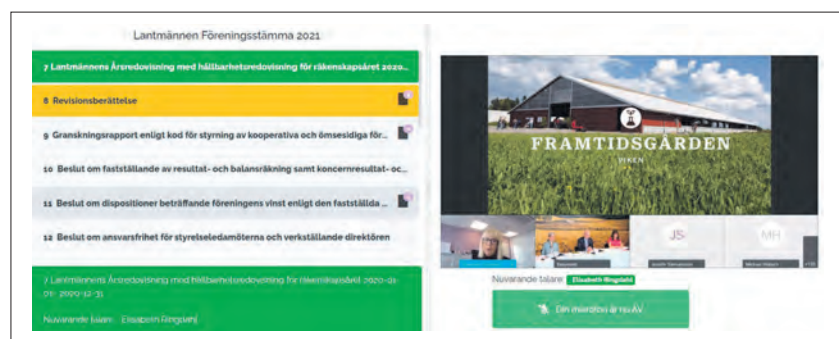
Lantmännen Föreningsstämma 2021

7 Lantmännens Årsredovisning med hållbarhetsredovisning för räkenskapsåret 2020...

8 Revisionsberättelse

9 Granskningsrapport enligt kod för styrning av kooperativa och ömsesidiga för...

10 Beslut om fastställande av resultat- och balansräkning samt koncernresultat- oc...

11 Beslut om dispositioner beträffande föreningens vinst enligt den fastställda ...

12 Beslut om ansvarsfrihet för styrelseledamöterna och verkställande direktören

7 Lantmännens Årsredovisning med hållbarhetsredovisning för räkenskapsåret 2020-01-01 - 2020-12-31

Nuvarande talare: Elisabeth Ringdahl

FRAMTIDSGÅRDEN

VIKEN

JS

MH

Nuvarande talare: Elisabeth Ringdahl

Din mikrofon är nu AV